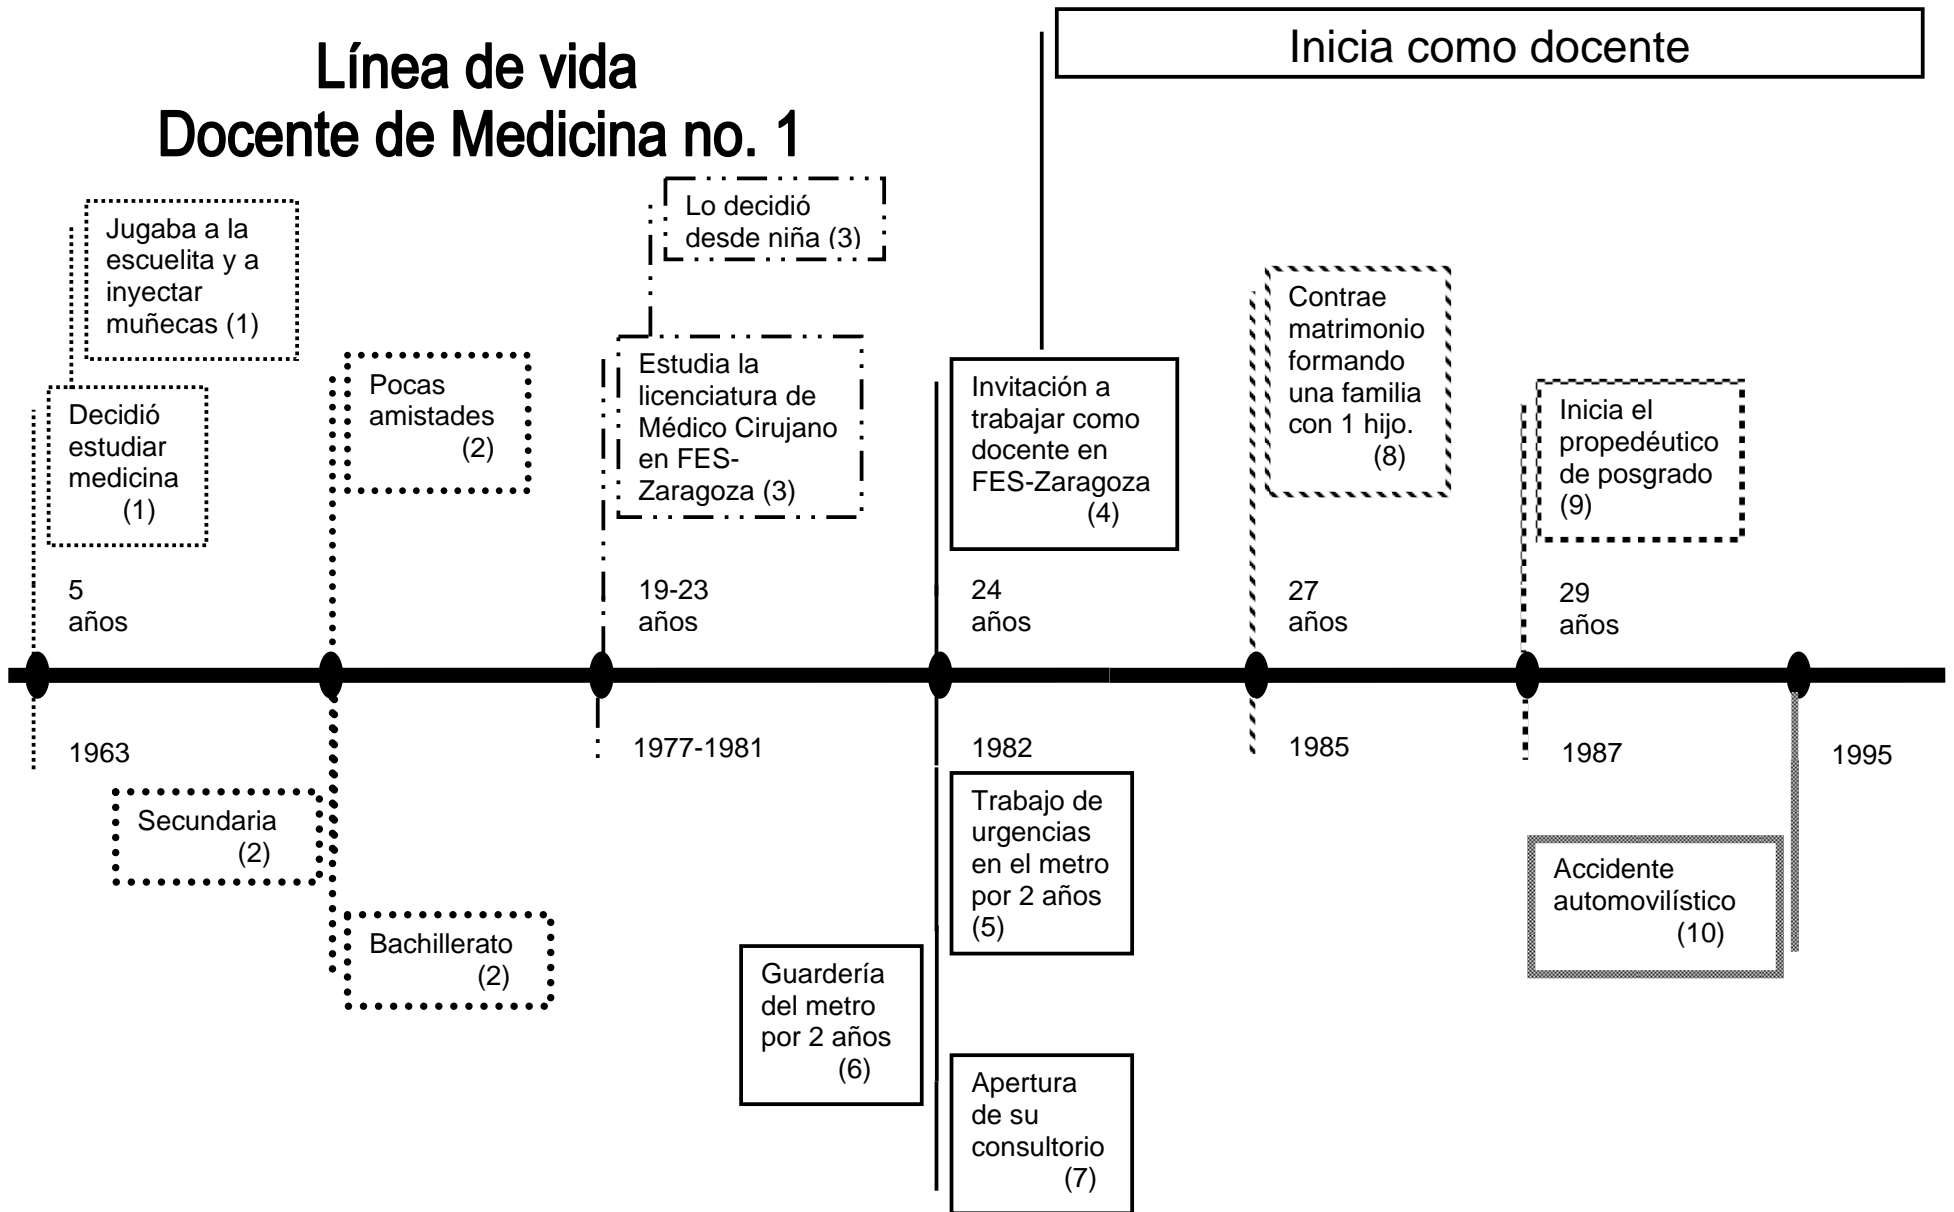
Línea de vida
Docente de Medicina no. 1

Inicia como docente

Jugaba a la escuelita y a inyectar muñecas (1)

Decidió estudiar medicina (1)

5 años

1963

Secundaria (2)

Pocas amistades (2)

Bachillerato (2)

Lo decidió desde niña (3)

Estudia la licenciatura de Médico Cirujano en FES-Zaragoza (3)

19-23 años

1977-1981

Guardería del metro por 2 años (6)

Invitación a trabajar como docente en FES-Zaragoza (4)

24 años

1982

Trabajo de urgencias en el metro por 2 años (5)

Apertura de su consultorio (7)

Contrae matrimonio formando una familia con 1 hijo. (8)

27 años

1985

Inicia el propedéutico de posgrado (9)

29 años

1987

Accidente automovilístico (10)

1995